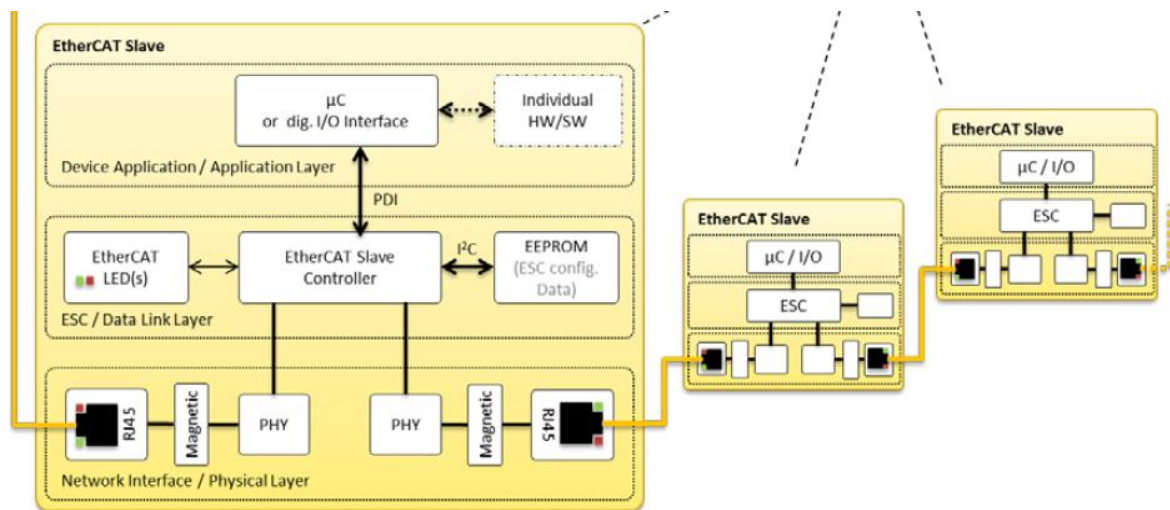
EtherCAT Slave

µC
or dig. I/O Interface

Individual
HW/SW

Device Application / Application Layer

PDI

EtherCAT
LED(s)

EtherCAT Slave
Controller

I²C

EEPROM
(ESC config.
Data)

ESC / Data Link Layer

RJ45

Magnetic

PHY

PHY

Magnetic

RJ45

Network Interface / Physical Layer

EtherCAT Slave

µC / I/O

ESC

EtherCAT Slave

µC / I/O

ESC